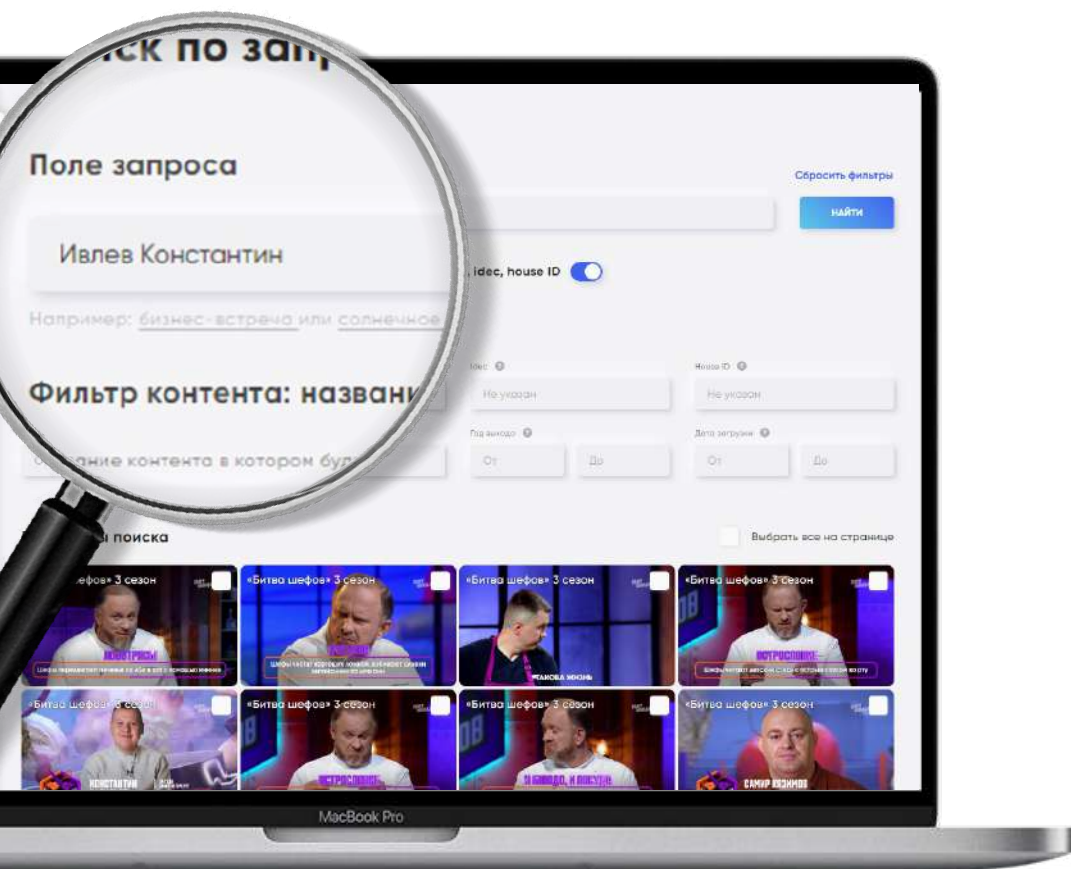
иск по зап

Поле запроса

Сбросить фильтры

Ивлев Константин

НАЙТИ

, idec, house ID

Например: бизнес-встреча или солнечное

Фильтр контента: названи

Idec

Не указан

House ID

Не указан

Год выхода

От

До

Дата загрузки

От

До

ание контента в котором бу

ы поиска

Выбрать все на странице

«Битва шефов» 3 сезон

«Битва шефов» 3 сезон

«Битва шефов» 3 сезон

«Битва шефов» 3 сезон

«Битва шефов» 3 сезон

«Битва шефов» 3 сезон

«Битва шефов» 3 сезон

«Битва шефов» 3 сезон

ТАКОВА ЖИЗНЬ

КОНСТАНТИН

САМИР КЯЗИМОВ

MacBook Pro